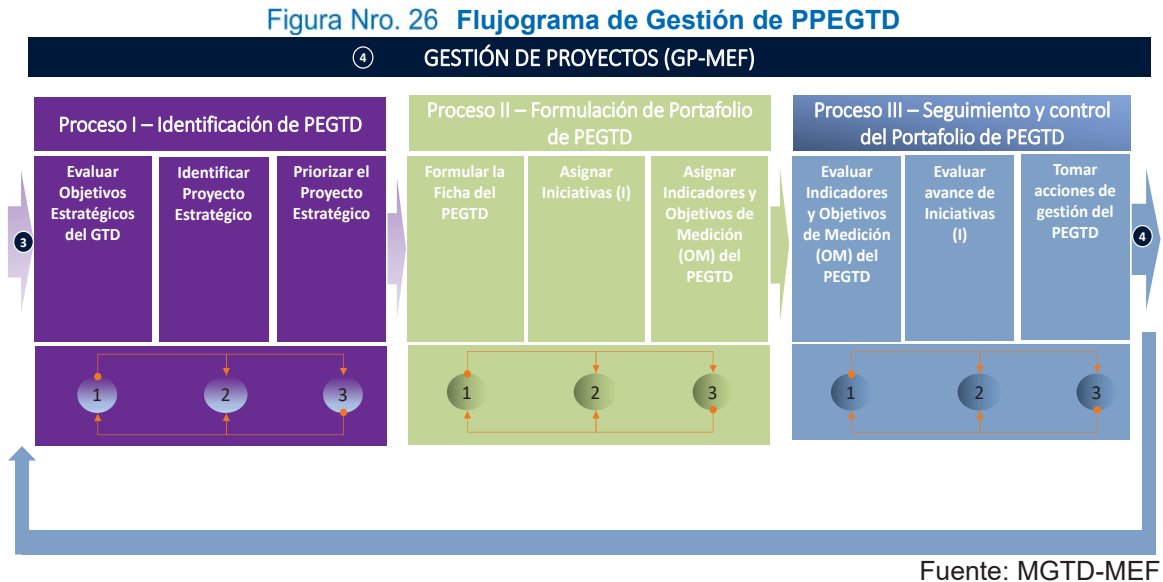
Figura Nro. 26 Flujograma de Gestión de PPEGTD

4 GESTIÓN DE PROYECTOS (GP-MEF)

Proceso I – Identificación de PEGTD

Evaluar Objetivos Estratégicos del GTD

Identificar Proyecto Estratégico

Priorizar el Proyecto Estratégico

1 2 3

Proceso II – Formulación de Portafolio de PEGTD

Formular la Ficha del PEGTD

Asignar Iniciativas (I)

Asignar Indicadores y Objetivos de Medición (OM) del PEGTD

1 2 3

Proceso III – Seguimiento y control del Portafolio de PEGTD

Evaluar Indicadores y Objetivos de Medición (OM) del PEGTD

Evaluar avance de Iniciativas (I)

Tomar acciones de gestión del PEGTD

1 2 3

3

4

Fuente: MGTD-MEF